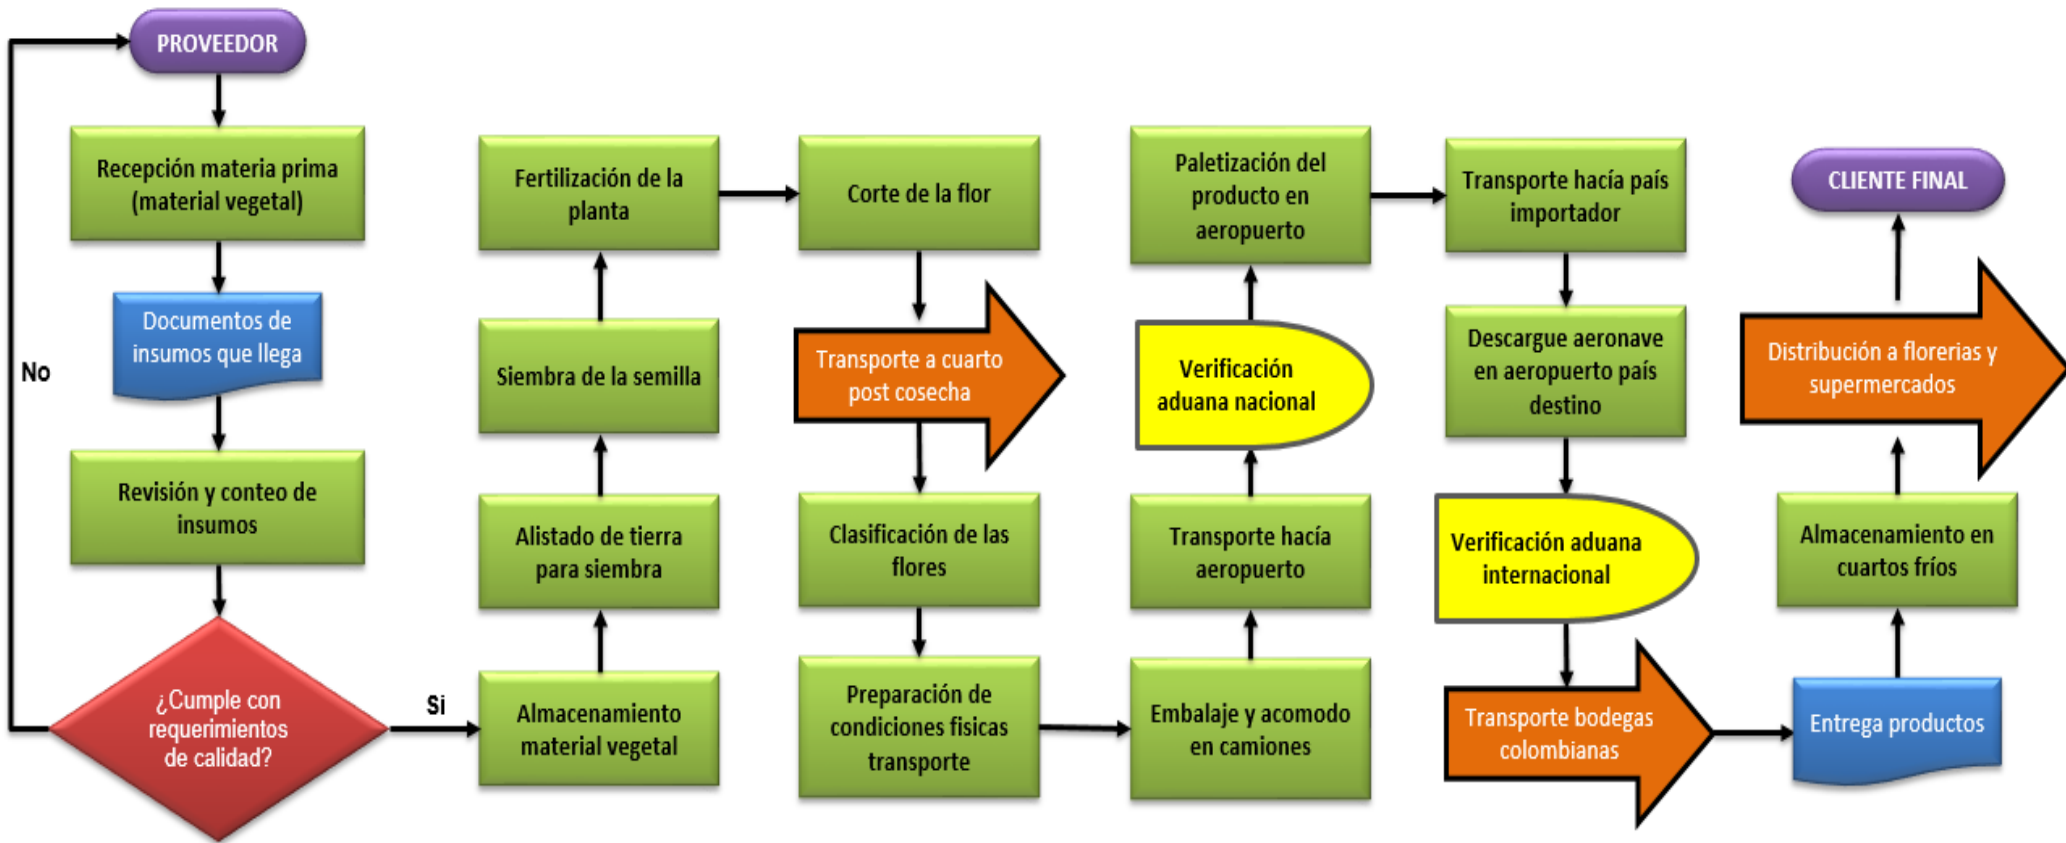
PROVEEDOR

Recepción materia prima (material vegetal)

Documentos de insumos que llega

Revisión y conteo de insumos

¿Cumple con requerimientos de calidad?

No

Si

Almacenamiento material vegetal

Alistado de tierra para siembra

Siembra de la semilla

Fertilización de la planta

Corte de la flor

Transporte a cuarto post cosecha

Clasificación de las flores

Preparación de condiciones fisicas transporte

Embalaje y acomodo en camiones

Transporte hacía aeropuerto

Verificación aduana nacional

Paletización del producto en aeropuerto

Transporte hacía país importador

Descargue aeronave en aeropuerto país destino

Verificación aduana internacional

Transporte bodegas colombianas

Entrega productos

Almacenamiento en cuartos fríos

Distribución a florerias y supermercados

CLIENTE FINAL